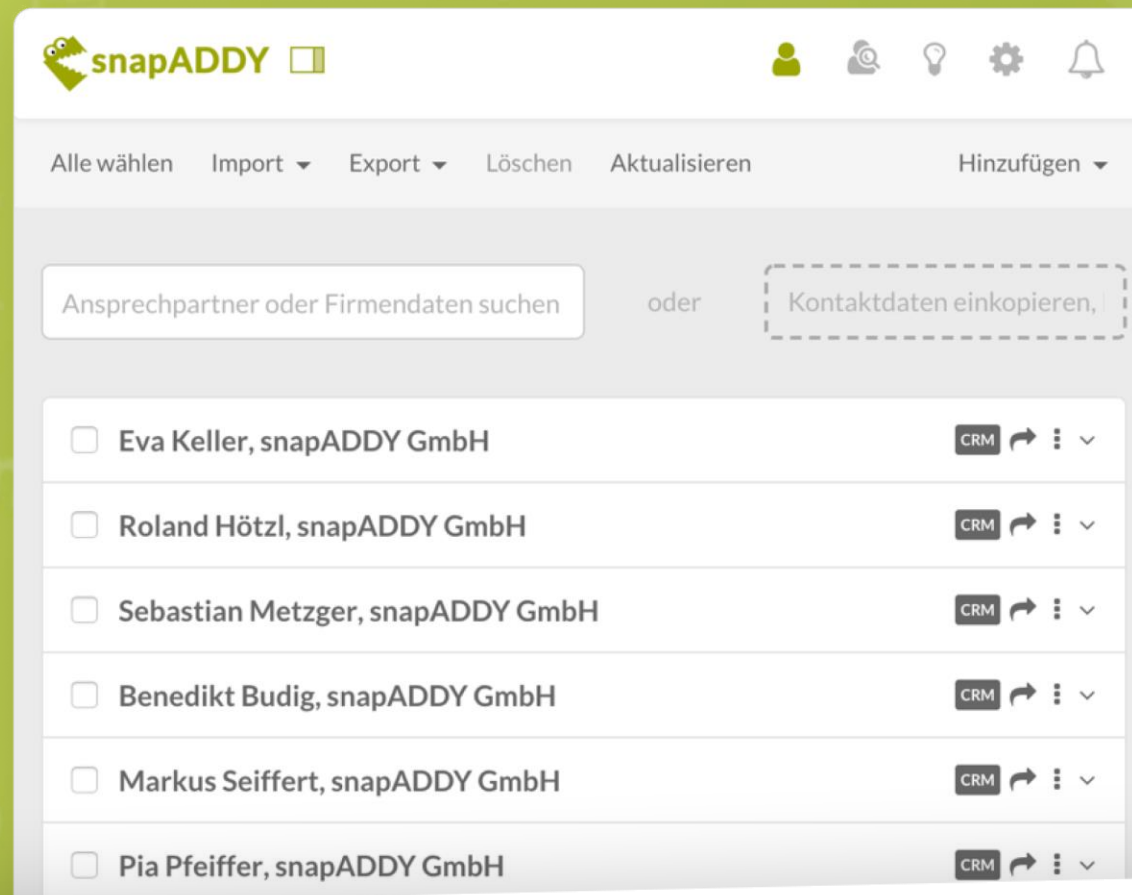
snapADDY

Alle wählen Import Export Löschen Aktualisieren Hinzufügen

Ansprechpartner oder Firmendaten suchen

oder

Kontaktdaten einkopieren,

Eva Keller, snapADDY GmbH CRM

Roland Hötzl, snapADDY GmbH CRM

Sebastian Metzger, snapADDY GmbH CRM

Benedikt Budig, snapADDY GmbH CRM

Markus Seiffert, snapADDY GmbH CRM

Pia Pfeiffer, snapADDY GmbH CRM